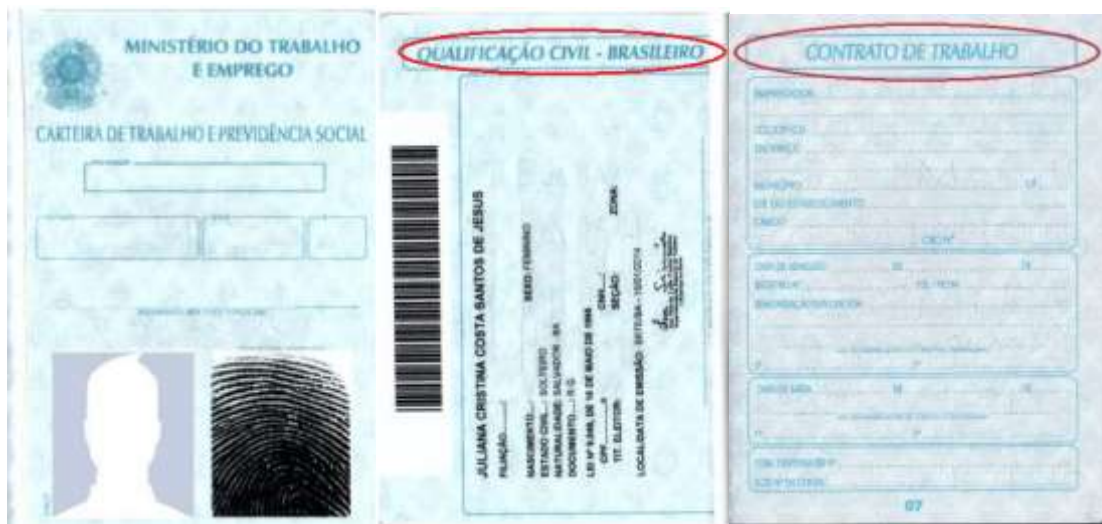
MINISTÉRIO DO TRABALHO E EMPREGO

CARTEIRA DE TRABALHO E PREVIDÊNCIA SOCIAL

QUALIFICAÇÃO CIVIL - BRASILEIRO

JULIANA CRISTINA COSTA SANTOS DE JESUS

FILIAÇÃO

SEXO FEMININO

NASCIMENTO

ESTADO CIVIL SOLTEIRO

NATURALIDADE SALVADOR - BA

DOCUMENTO R.G.

LEI Nº 9.049, DE 18 DE MAIO DE 1995

CPF

TIT. ELEITOR

ZONA

SEÇÃO

LOCAL/DATA DE EMISSÃO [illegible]

CONTRATO DE TRABALHO

EMPREGADOR

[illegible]

ENDEREÇO

MUNICÍPIO

UF

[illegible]

CARGO

CBO Nº

DATA DE ADMISSÃO

REGISTRO Nº

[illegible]

DATA DE SAÍDA

07